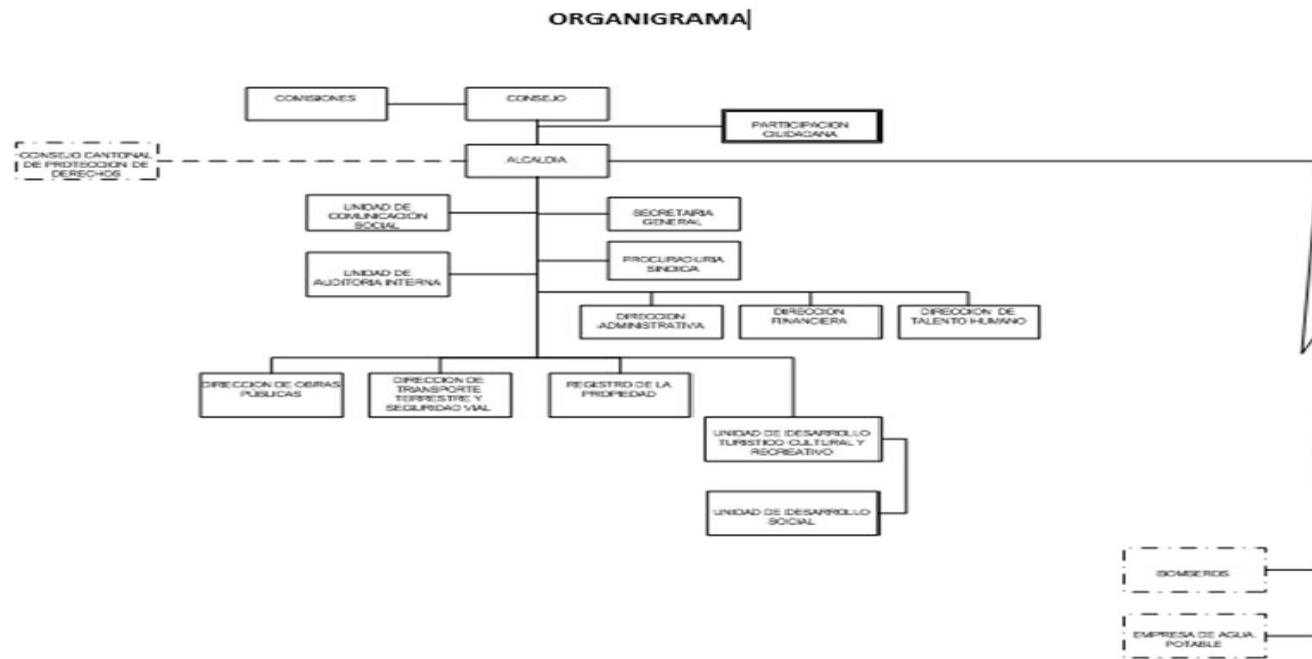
ORGANIGRAMA

COMISIONES

CONSEJO

PARTICIPACION CIUDADANA

CONSEJO CANTONAL DE PROTECCION DE DERECHOS

ALCALDIA

UNIDAD DE COMUNICACIÓN SOCIAL

SECRETARIA GENERAL

UNIDAD DE AUDITORIA INTERNA

PROCURADURIA SINDICA

DIRECCION ADMINISTRATIVA

DIRECCION FINANCIERA

DIRECCION DE TALENTO HUMANO

DIRECCION DE OBRAS PUBLICAS

DIRECCION DE TRANSPORTE TERRESTRE Y SEGURIDAD VIAL

REGISTRO DE LA PROPIEDAD

UNIDAD DE DESARROLLO TURISTICO CULTURAL Y RECREATIVO

UNIDAD DE DESARROLLO SOCIAL

BOMBEROS

EMPRESA DE AGUA POTABLE